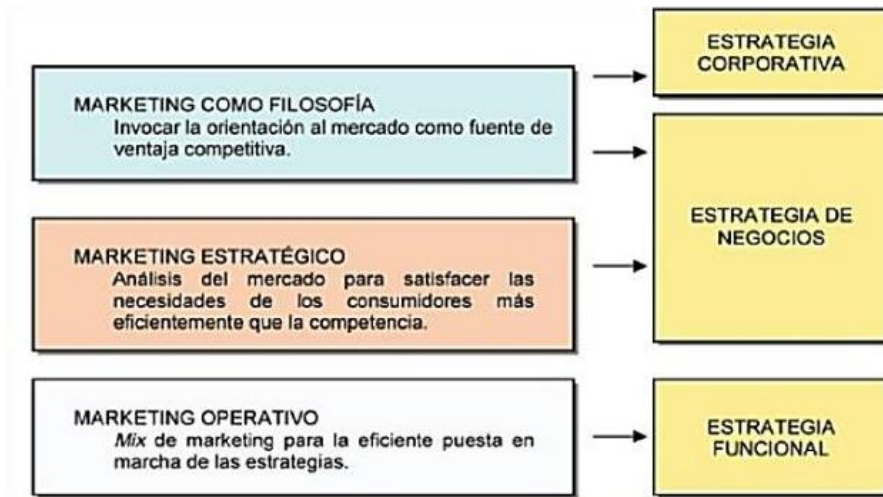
ESTRATEGIA CORPORATIVA

MARKETING COMO FILOSOFÍA
Invocar la orientación al mercado como fuente de ventaja competitiva.

ESTRATEGIA DE NEGOCIOS

MARKETING ESTRATÉGICO
Análisis del mercado para satisfacer las necesidades de los consumidores más eficientemente que la competencia.

MARKETING OPERATIVO
*Mix* de marketing para la eficiente puesta en marcha de las estrategias.

ESTRATEGIA FUNCIONAL